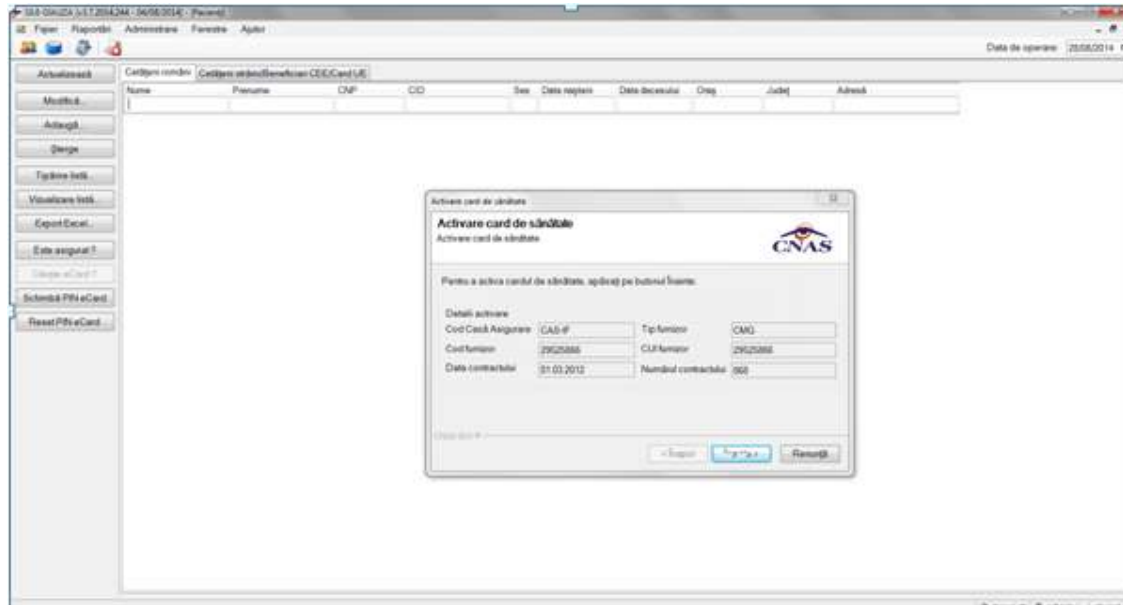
SIUI-DIALIZA [v3.7.2014.244 - 04/08/2014] - [Pacienți]

Fișier Rapoarte Administrare Ferestre Ajutor

Data de operare: 25/08/2014

Actualizează

Modifică...

Adaugă...

Șterge

Tipărire listă...

Vizualizare listă...

Export Excel...

Este asigurat ?

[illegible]

Schimbă PIN eCard

Reset PIN eCard...

Cetățeni români | Cetățeni străini/Beneficiari CEE/Card UE

| Nume | Prenume | CNP | CID | Sex | Data nașterii | Data decesului | Oraș | Județ | Adresă |
|---|---|---|---|---|---|---|---|---|---|
| | | | | | | | | | |

Activare card de sănătate

Activare card de sănătate
Activare card de sănătate

CNAS

Pentru a activa cardul de sănătate, apăsați pe butonul Înainte.

Detalii activare

Cod Casă Asigurare: CAS-IF
Tip furnizor: CMG
Cod furnizor: 29525866
CUI furnizor: 29525866
Data contractului: 01.03.2012
Numărul contractului: 868

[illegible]

< Înapoi | Înainte > | Renunță